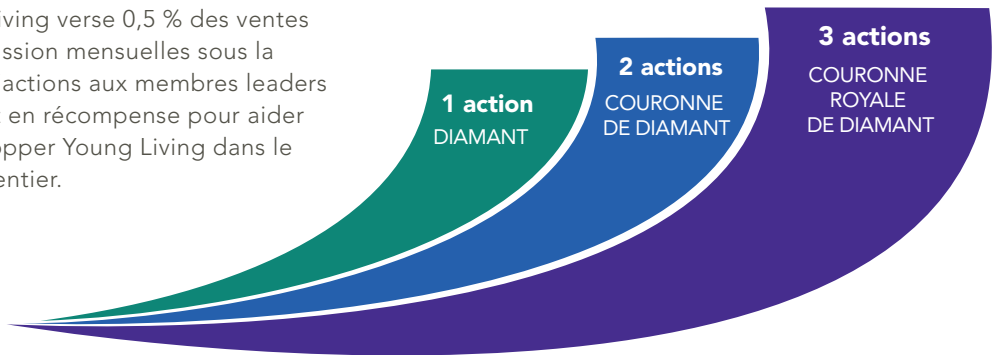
iving verse 0,5 % des ventes ssion mensuelles sous la actions aux membres leaders en récompense pour aider opper Young Living dans le entier.

1 action
DIAMANT

2 actions
COURONNE DE DIAMANT

3 actions
COURONNE ROYALE DE DIAMANT